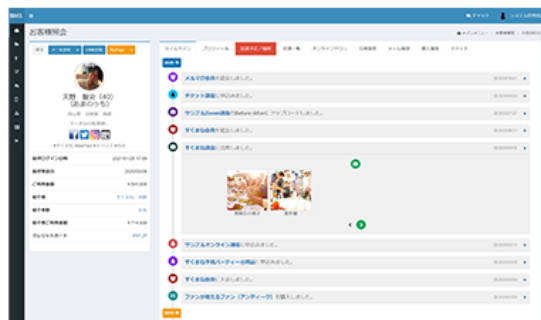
お客様照会

天野 聡史 (42)
(あまのさとし)

タイムライン　プロフィール　　　　　　　受講一覧　オンラインサロン　日程履歴　メール履歴　購入履歴　メモ

メルマガ登録 を追加しました。
チケット講座 に申込みました。
サンプルZoom講座 (Before After) にアップロードしました。
すぐわな講座 を追加しました。
すぐわな講座 に出席しました。

サンプルオンライン講座 に申込みました。
すぐわな予祝パーティー参加 に申込みました。
すぐわな講座 に申込みました。
ファンが増えるファン (アンティーク) を購入しました。